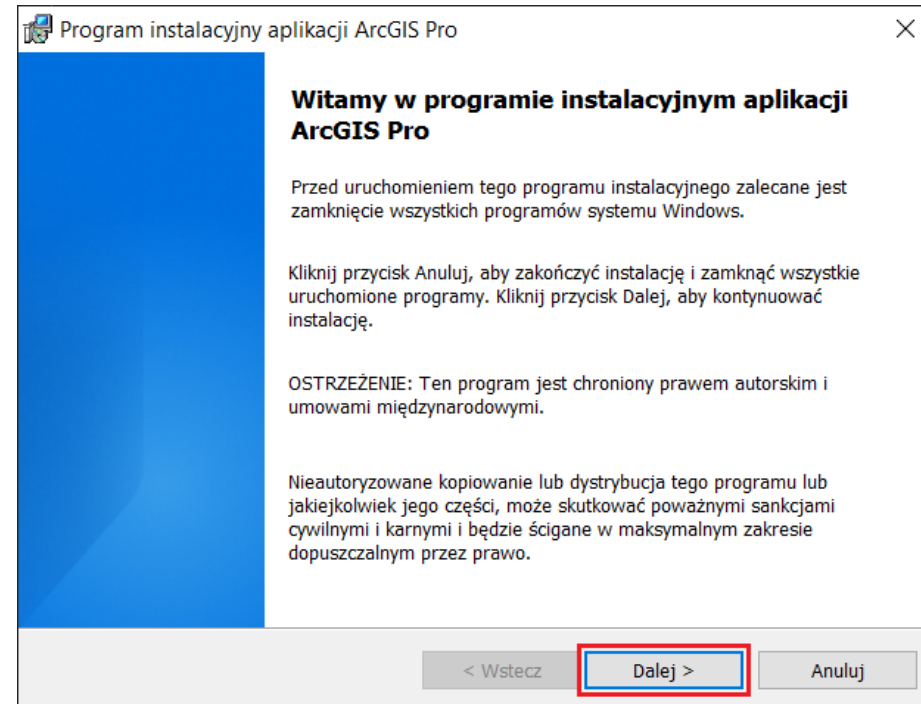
Program instalacyjny aplikacji ArcGIS Pro

×

Witamy w programie instalacyjnym aplikacji ArcGIS Pro

Przed uruchomieniem tego programu instalacyjnego zalecane jest zamknięcie wszystkich programów systemu Windows.

Kliknij przycisk Anuluj, aby zakończyć instalację i zamknąć wszystkie uruchomione programy. Kliknij przycisk Dalej, aby kontynuować instalację.

OSTRZEŻENIE: Ten program jest chroniony prawem autorskim i umowami międzynarodowymi.

Nieautoryzowane kopiowanie lub dystrybucja tego programu lub jakiejkolwiek jego części, może skutkować poważnymi sankcjami cywilnymi i karnymi i będzie ścigane w maksymalnym zakresie dopuszczalnym przez prawo.

< Wstecz

Dalej >

Anuluj